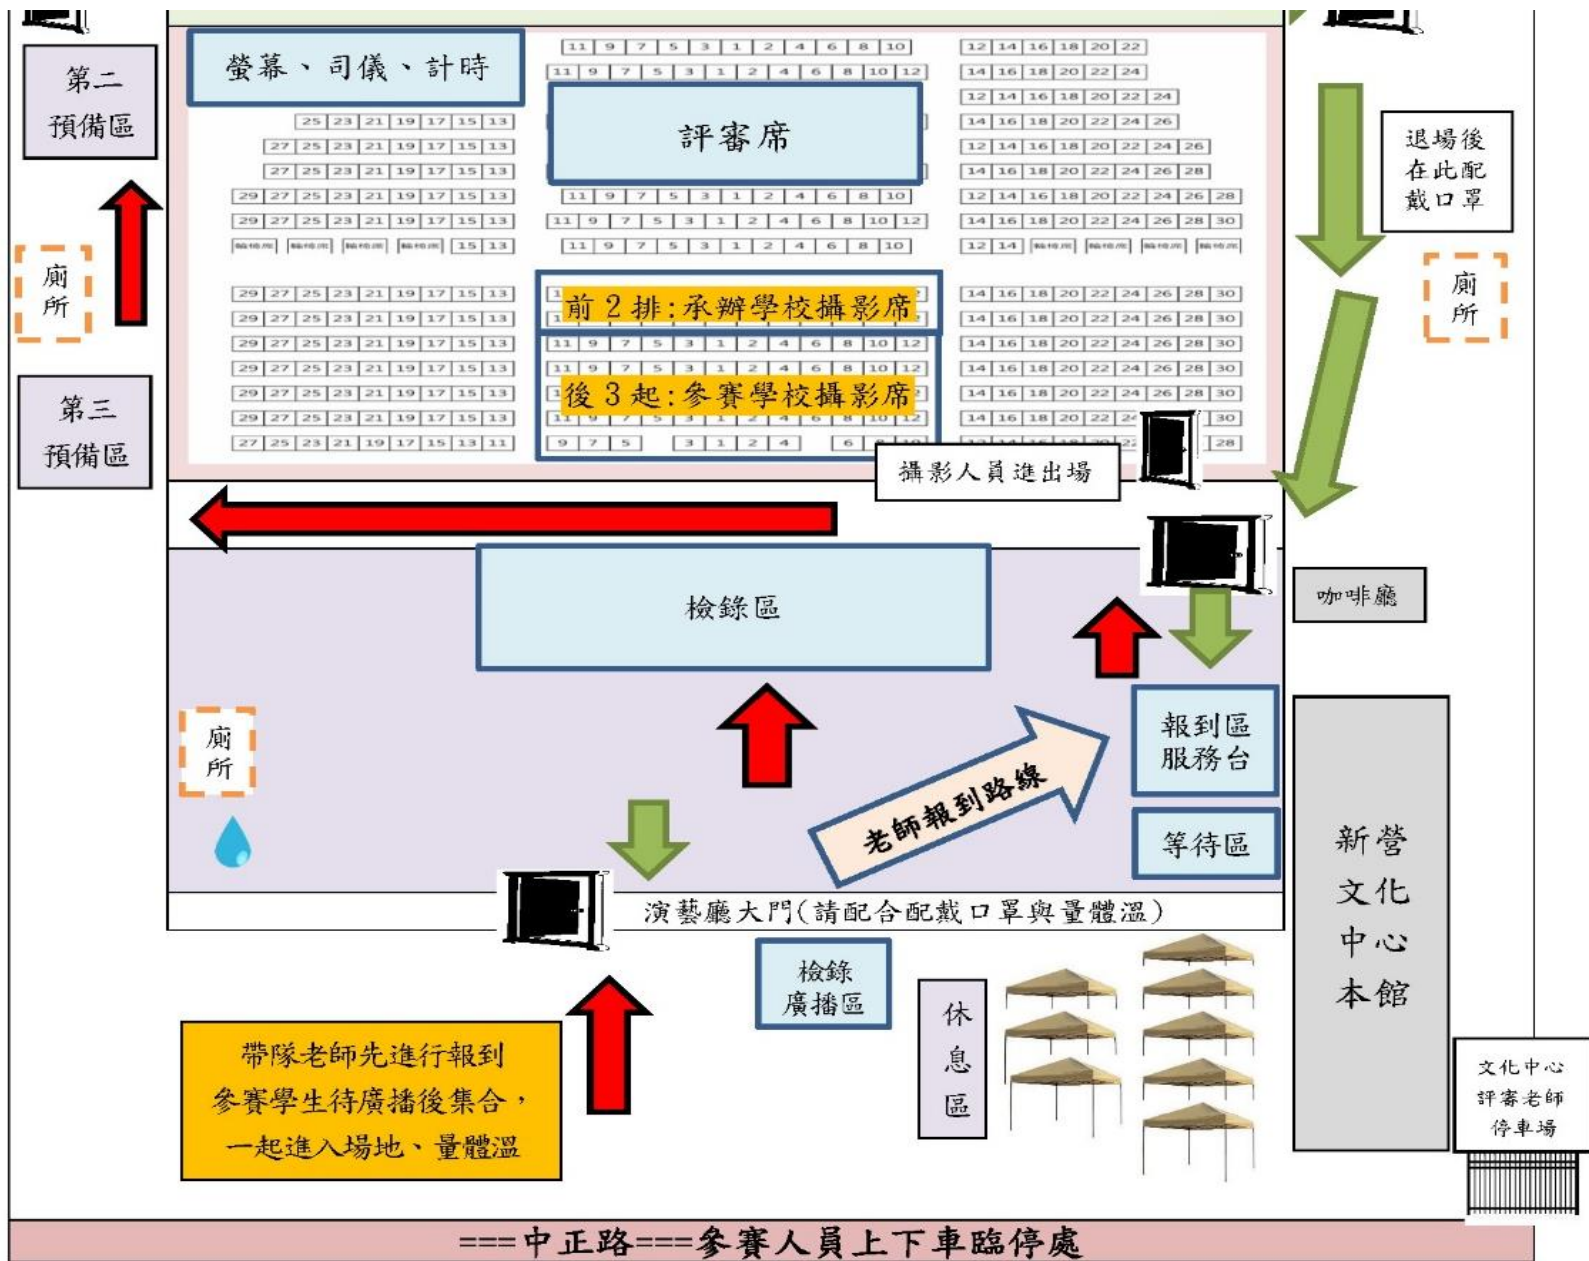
第二預備區

螢幕、司儀、計時

評審席

退場後在此配戴口罩

廁所

廁所

第三預備區

前 2 排：承辦學校攝影席

後 3 起：參賽學校攝影席

攝影人員進出場

檢錄區

咖啡廳

廁所

報到區服務台

老師報到路線

等待區

新營文化中心本館

演藝廳大門（請配合配戴口罩與量體溫）

檢錄廣播區

休息區

帶隊老師先進行報到
參賽學生待廣播後集合，
一起進入場地、量體溫

文化中心評審老師停車場

===中正路===參賽人員上下車臨停處